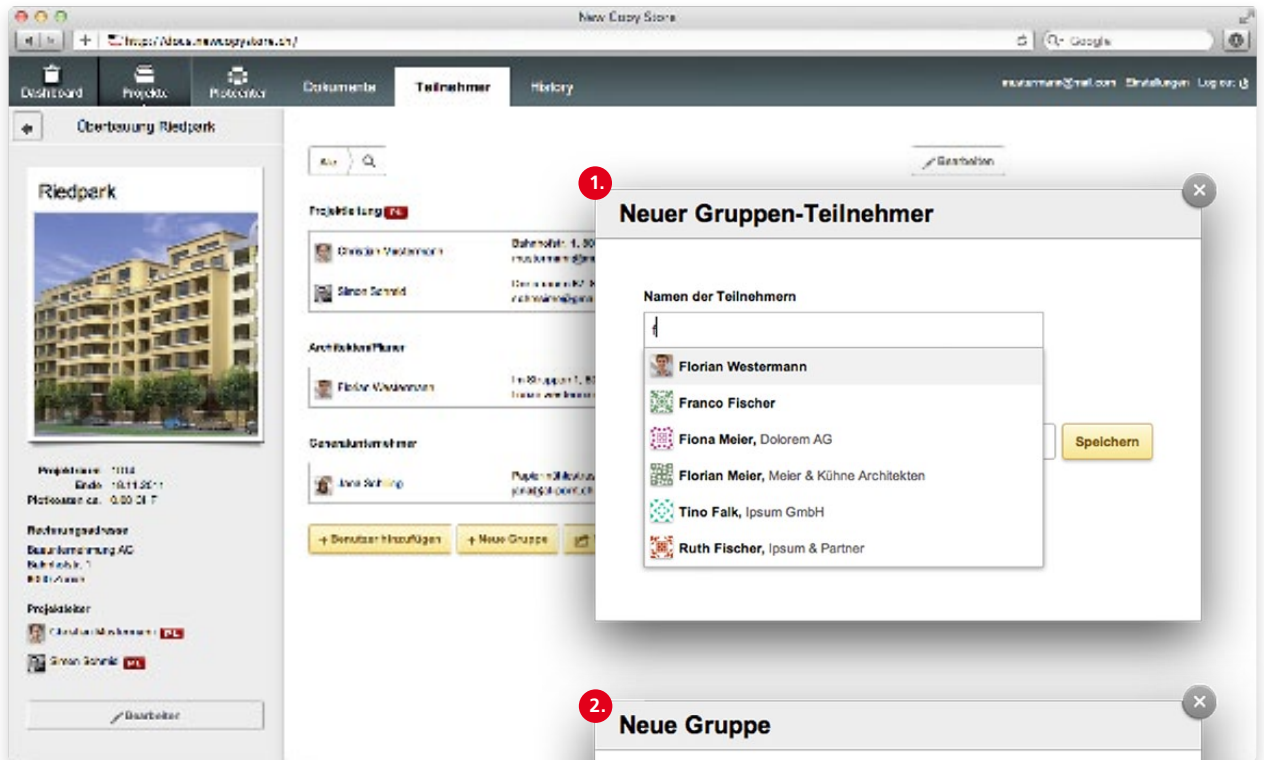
New Copy Store

https://docs.newcopystore.ch/

Google

Dashboard
Projekte
Plotcenter
Dokumente
Teilnehmer
History

mustermann@mail.com Einstellungen Log out

Überbauung Riedpark

Riedpark

Projektname: 1014
Ende: 18.11.2011
Plotkosten ca.: 0.00 CHF

Rechnungsadresse
Bauunternehmung AG
Bahnhofstr. 1
8000 Zürich

Projektleiter
Christian Westermann PL
Simon Schmid PL

Bearbeiten

Alle

Bearbeiten

Projektleitung PL
Christian Westermann
Simon Schmid

Architekten/Planer
Florian Westermann

Generalunternehmer
Jana Schöring

+ Benutzer hinzufügen
+ Neue Gruppe

1.
Neuer Gruppen-Teilnehmer

Namen der Teilnehmern
f

Florian Westermann
Franco Fischer
Fiona Meier, Dolorem AG
Florian Meier, Meier & Kühne Architekten
Tino Falk, Ipsum GmbH
Ruth Fischer, Ipsum & Partner

Speichern

2.
Neue Gruppe